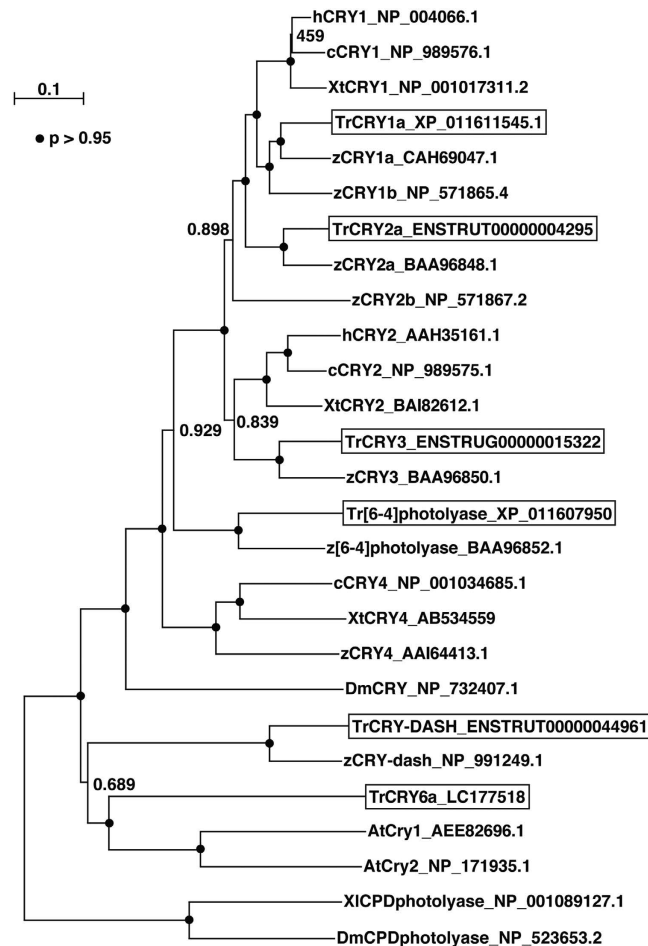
0.1

● p > 0.95

hCRY1_NP_004066.1
459
cCRY1_NP_989576.1
XtCRY1_NP_001017311.2
TrCRY1a_XP_011611545.1
zCRY1a_CAH69047.1
zCRY1b_NP_571865.4
0.898
TrCRY2a_ENSTRUT00000004295
zCRY2a_BAA96848.1
zCRY2b_NP_571867.2
hCRY2_AAH35161.1
cCRY2_NP_989575.1
XtCRY2_BAI82612.1
0.929
0.839
TrCRY3_ENSTRUG00000015322
zCRY3_BAA96850.1
Tr[6-4]photolyase_XP_011607950
z[6-4]photolyase_BAA96852.1
cCRY4_NP_001034685.1
XtCRY4_AB534559
zCRY4_AAI64413.1
DmCRY_NP_732407.1
TrCRY-DASH_ENSTRUT00000044961
zCRY-dash_NP_991249.1
0.689
TrCRY6a_LC177518
AtCry1_AEE82696.1
AtCry2_NP_171935.1
XlCPDphotolyase_NP_001089127.1
DmCPDphotolyase_NP_523653.2